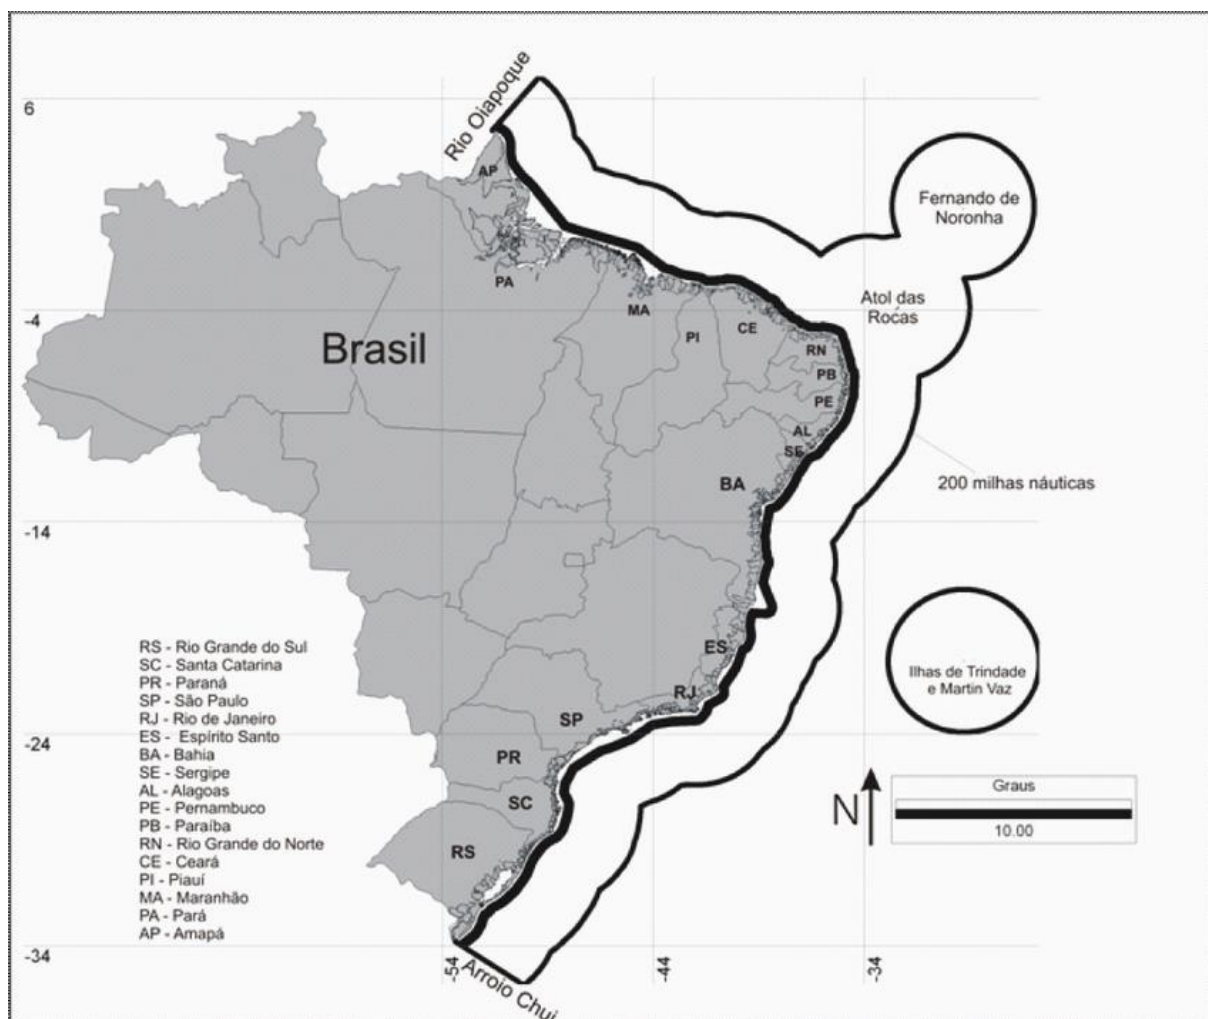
Rio Oiapoque

6

AP

PA

Fernando de Noronha

Atol das Rocas

-4

Brasil

MA

PI

CE

RN

PB

PE

AL

SE

BA

200 milhas náuticas

-14

ES

RJ

SP

Ilhas de Trindade e Martin Vaz

RS - Rio Grande do Sul
SC - Santa Catarina
PR - Paraná
SP - São Paulo
RJ - Rio de Janeiro
ES - Espírito Santo
BA - Bahia
SE - Sergipe
AL - Alagoas
PE - Pernambuco
PB - Paraíba
RN - Rio Grande do Norte
CE - Ceará
PI - Piauí
MA - Maranhão
PA - Pará
AP - Amapá

-24

PR

SC

RS

N

Graus

10.00

-34

-54

Arroio Chuí

-44

-34